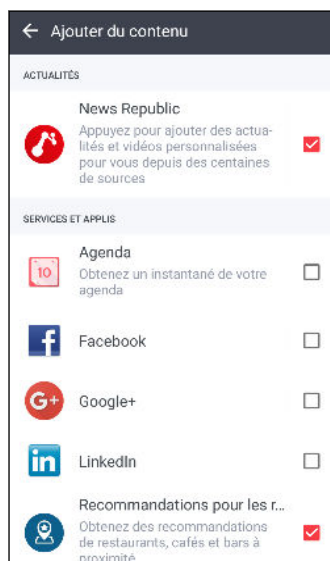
← Ajouter du contenu

ACTUALITÉS

News Republic
Appuyez pour ajouter des actualités et vidéos personnalisées pour vous depuis des centaines de sources

SERVICES ET APPLIS

10

Agenda
Obtenez un instantané de votre agenda

f

Facebook

G+

Google+

in

LinkedIn

Recommandations pour les r...
Obtenez des recommandations de restaurants, cafés et bars à proximité